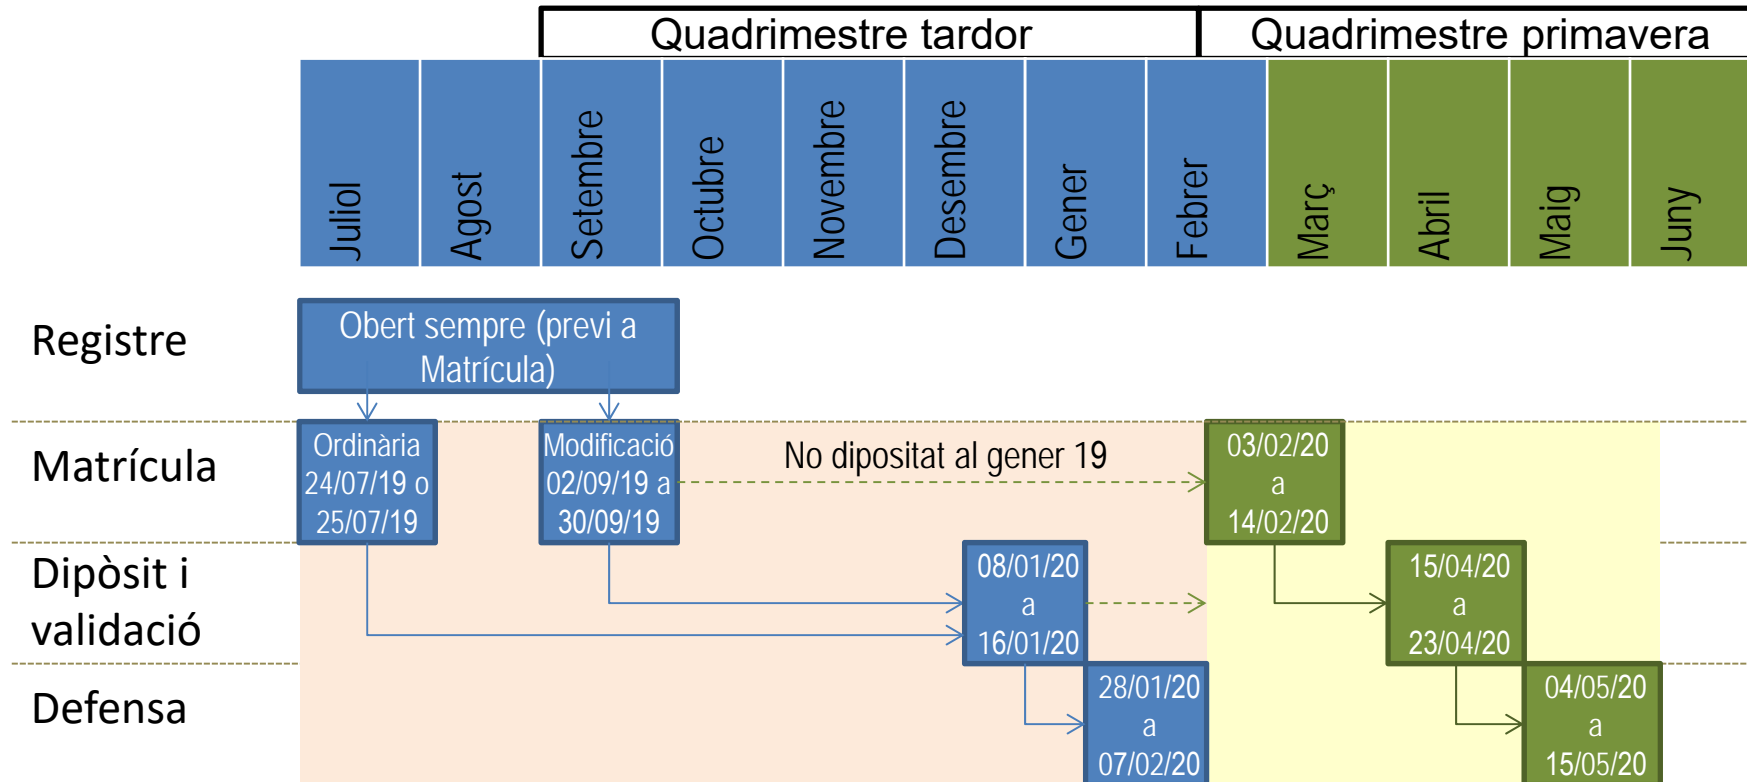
Quadrimestre tardor

Quadrimestre primavera

| Juliol | Agost | Setembre | Octubre | Novembre | Desembre | Gener | Febrer | Març | Abril | Maig | Juny |
|---|---|---|---|---|---|---|---|---|---|---|---|

Registre

Obert sempre (previ a Matrícula)

Matrícula

Ordinària 24/07/19 o 25/07/19

Modificació 02/09/19 a 30/09/19

No dipositat al gener 19

03/02/20 a 14/02/20

Dipòsit i validació

08/01/20 a 16/01/20

15/04/20 a 23/04/20

Defensa

28/01/20 a 07/02/20

04/05/20 a 15/05/20